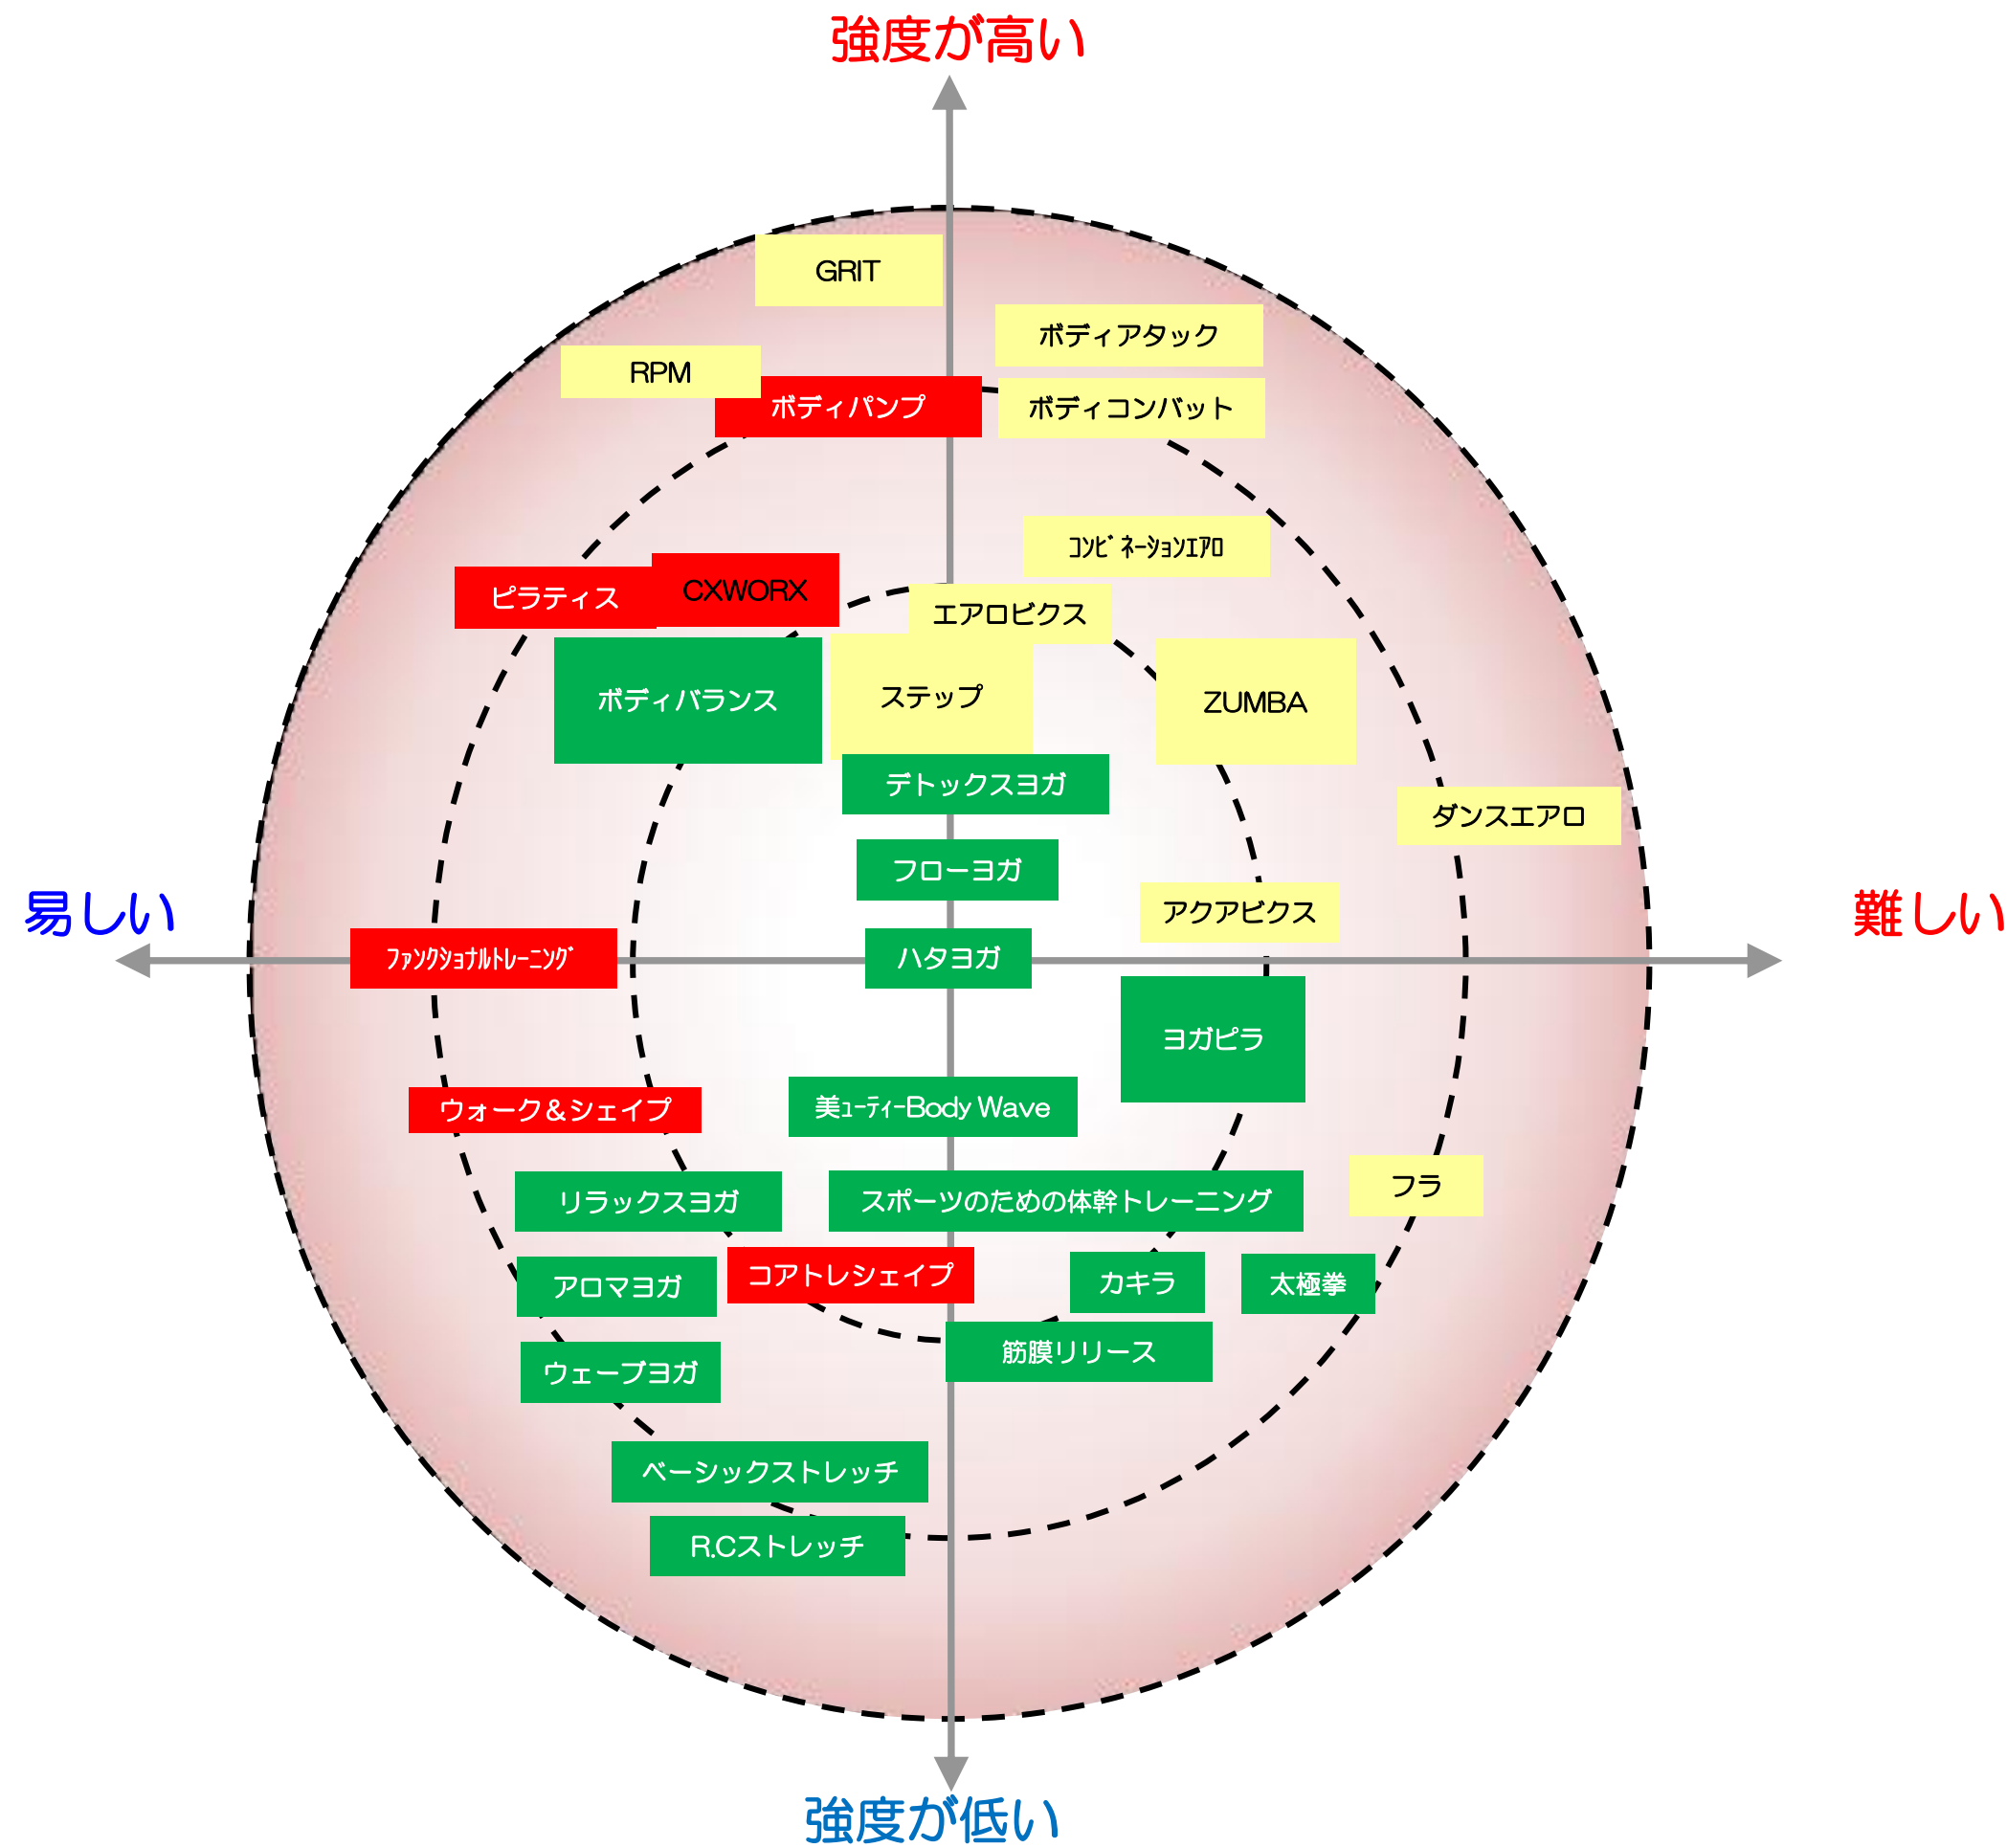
強度が高い

GRIT

ボディアタック

RPM

ボディパンプ

ボディコンバット

ｺﾝﾋﾞﾈｰｼｮﾝｴｱﾛ

ピラティス

CXWORX

エアロビクス

ボディバランス

ステップ

ZUMBA

デトックスヨガ

ダンスエアロ

フローヨガ

易しい

アクアピクス

難しい

ﾌｧﾝｸｼｮﾅﾙﾄﾚｰﾆﾝｸﾞ

ハタヨガ

ヨガピラ

ウォーク＆シェイプ

美ｭｰﾃｨｰBody Wave

リラックスヨガ

スポーツのための体幹トレーニング

フラ

アロマヨガ

コアトレシェイプ

カキラ

太極拳

筋膜リリース

ウェーブヨガ

ベーシックストレッチ

R.Cストレッチ

強度が低い